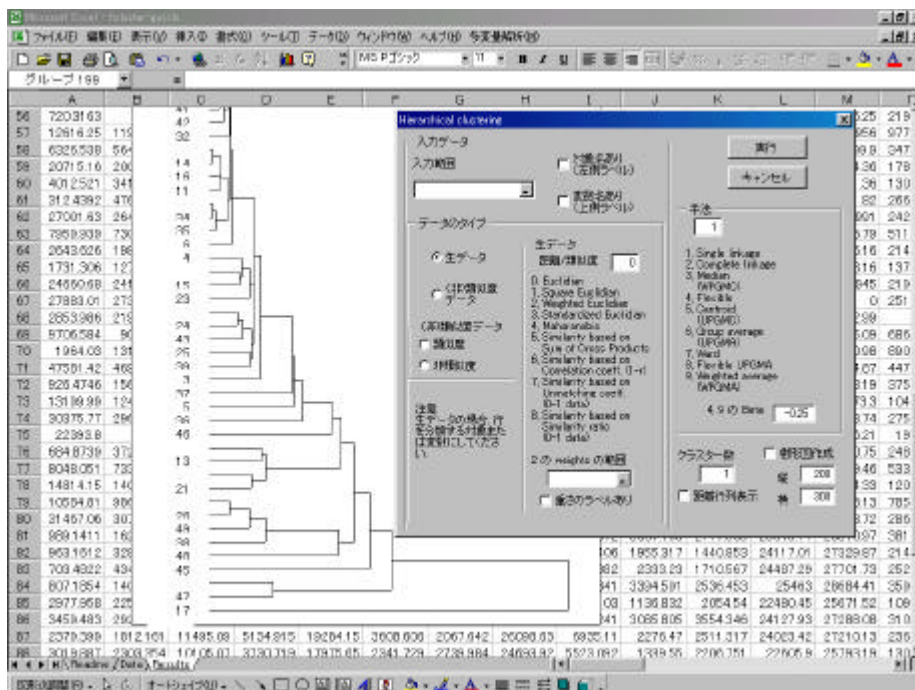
Microsoft Excel - [cluster.xls]

ファイル(F) 編集(E) 表示(V) 挿入(I) 書式(O) ツール(T) データ(D) ウィンドウ(W) ヘルプ(H) 多変量解析(M)

MS Pゴシック 11

グループ 198

Hierarchical clustering

入力データ

入力範囲

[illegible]

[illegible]

データのタイプ

生データ

(非)類似度データ

(非)類似度データ

類似度

非類似度

生データ

距離/類似度 0

0. Euclidian
1. Square Euclidian
2. Weighted Euclidian
3. Standardized Euclidian
4. Mahalanobis
5. Similarity based on Sum of Cross Products
6. Similarity based on Correlation coeff. (l-r)
7. Similarity based on Unweighted coeff. (0-1 data)
8. Similarity based on Similarity ratio (0-1 data)

注意
生データの場合 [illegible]

2 の weights の範囲

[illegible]ラベル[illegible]

実行

キャンセル

手法

1

1. Single linkage
2. Complete linkage
3. Median (WPGMC)
4. Flexible
5. Centroid (UPGMC)
6. Group average (UPGMA)
7. Ward
8. Flexible UPGMA
9. Weighted average (WPGMA)

4, 8 の Beta -0.25

クラスター数

1

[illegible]

距離行列表示

縦 200

横 300

| | A | B | C | D | E | F | G | H | I | J | K | L | M |
|---|---|---|---|---|---|---|---|---|---|---|---|---|---|
| 56 | 7203163 | | | | | | | | | | | | 219 |
| 57 | 1261625 | 119 | | | | | | | | | | | 977 |
| 58 | 6326538 | 564 | | | | | | | | | | | 347 |
| 59 | 2071516 | 200 | | | | | | | | | | | 179 |
| 60 | 4012521 | 341 | | | | | | | | | | | 130 |
| 61 | 3124392 | 476 | | | | | | | | | | | 265 |
| 62 | 2700163 | 264 | | | | | | | | | | | 242 |
| 63 | 7959939 | 730 | | | | | | | | | | | 511 |
| 64 | 2643626 | 188 | | | | | | | | | | | 214 |
| 65 | 1731306 | 127 | | | | | | | | | | | 137 |
| 66 | 2465068 | 241 | | | | | | | | | | | 219 |
| 67 | 2788301 | 273 | | | | | | | | | | | 251 |
| 68 | 2853986 | 219 | | | | | | | | | | | |
| 69 | 9706584 | 90 | | | | | | | | | | | 685 |
| 70 | 1964.03 | 131 | | | | | | | | | | | 890 |
| 71 | 4750142 | 468 | | | | | | | | | | | 447 |
| 72 | 9264746 | 156 | | | | | | | | | | | 375 |
| 73 | 1318999 | 124 | | | | | | | | | | | 104 |
| 74 | 903757 | 296 | | | | | | | | | | | 275 |
| 75 | 22393.8 | | | | | | | | | | | | 19 |
| 76 | 6848739 | 597 | | | | | | | | | | | 248 |
| 77 | 8048051 | 733 | | | | | | | | | | | 533 |
| 78 | 1481415 | 140 | | | | | | | | | | | 120 |
| 79 | 1055481 | 986 | | | | | | | | | | | 785 |
| 80 | 3146706 | 307 | | | | | | | | | | | 286 |
| 81 | 9591411 | 162 | | | | | | | | | | | 381 |
| 82 | 9631612 | 328 | | | | | | | 1955317 | 1440853 | 2411701 | 2732967 | 214 |
| 83 | 7034022 | 434 | | | | | | | 2333.23 | 1710567 | 2448729 | 2770173 | 252 |
| 84 | 8071854 | 144 | | | | | | | 3394591 | 2536453 | 25463 | 2868441 | 359 |
| 85 | 2977958 | 225 | | | | | | | 1136832 | 205454 | 2248045 | 2567152 | 109 |
| 86 | 3459483 | 292 | | | | | | | 3085805 | 3554346 | 2412793 | 2728808 | 310 |
| 87 | 2379399 | 1812161 | 1148508 | 5134815 | 1928415 | 3608606 | 2067042 | 2609863 | 693511 | 227547 | 2511317 | 2402342 | 2721013 | 236 |
| 88 | 3019887 | 2303354 | 1045051 | 3230319 | 1797505 | 2341229 | 2739984 | 2469392 | 5573082 | 133955 | 2206351 | 226058 | 2578318 | 130 |

Readme / Data \ Results /

図形の調整(R) オートシェイプ(U)